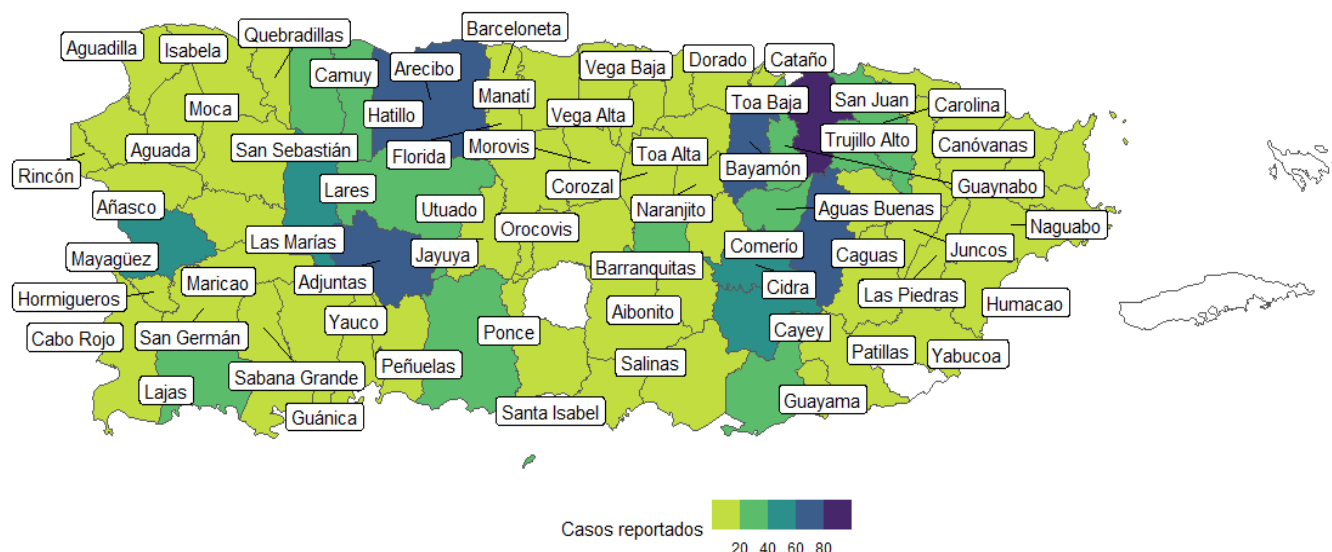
Aguadilla
Isabela
Quebradillas
Barceloneta
Camuy
Arecibo
Vega Baja
Dorado
Cataño
Moca
Hatillo
Manatí
Vega Alta
Toa Baja
San Juan
Carolina
Aguada
San Sebastián
Florida
Morovis
Toa Alta
Trujillo Alto
Canóvanas
Rincón
Lares
Corozal
Bayamón
Guaynabo
Añasco
Utuado
Naranjito
Aguas Buenas
Naguabo
Las Marías
Orocovis
Comerío
Juncos
Mayagüez
Jayuya
Caguas
Barranquitas
Maricao
Adjuntas
Cidra
Hormigueros
Las Piedras
Humacao
Yauco
Aibonito
Cabo Rojo
San Germán
Ponce
Cayey
Patillas
Yabucoa
Peñuelas
Salinas
Sabana Grande
Lajas
Guayama
Santa Isabel
Guánica
Casos reportados
20 40 60 80